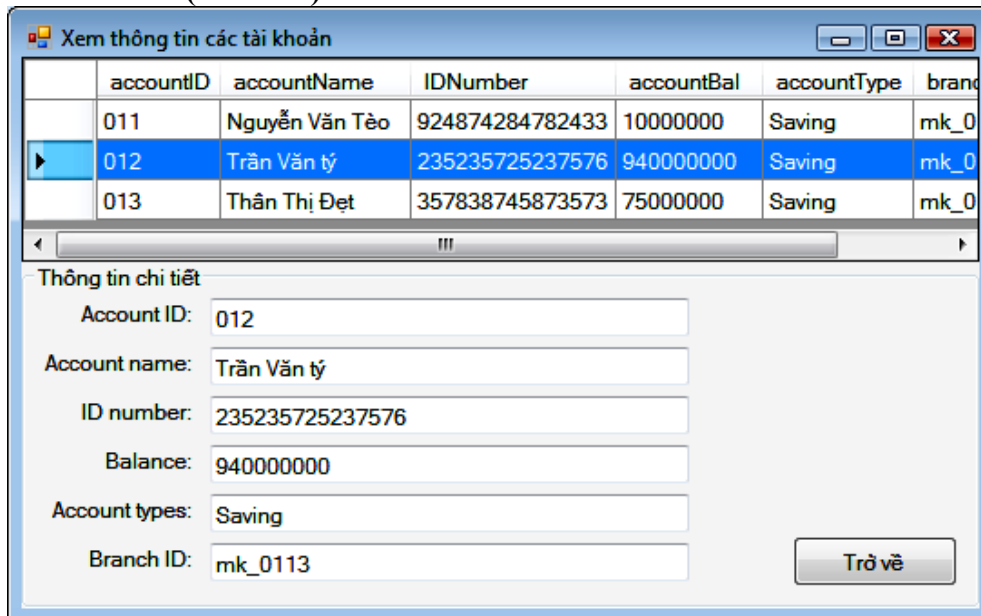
Xem thông tin các tài khoản

| | accountID | accountName | IDNumber | accountBal | accountType | branc |
|---|---|---|---|---|---|---|
| | 011 | Nguyễn Văn Tèo | 924874284782433 | 10000000 | Saving | mk_0 |
| ▶ | 012 | Trần Văn tý | 235235725237576 | 940000000 | Saving | mk_0 |
| | 013 | Thân Thị Đẹt | 357838745873573 | 75000000 | Saving | mk_0 |

Thông tin chi tiết

Account ID: 012

Account name: Trần Văn tý

ID number: 235235725237576

Balance: 940000000

Account types: Saving

Branch ID: mk_0113

Trở về